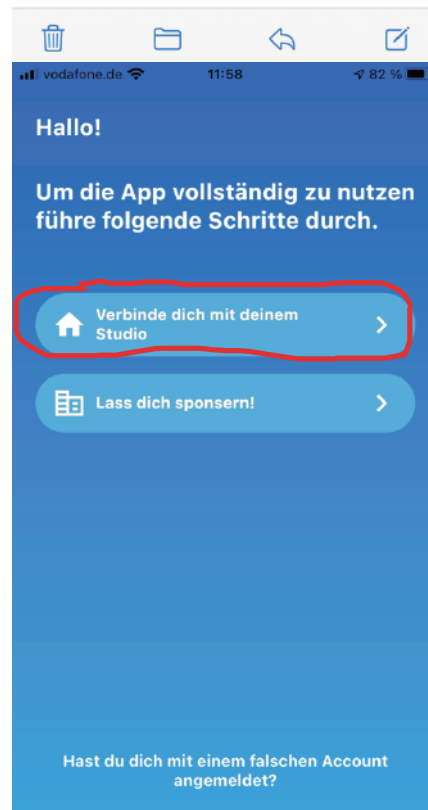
vodafone.de 11:58 82 %

Hallo!

Um die App vollständig zu nutzen führe folgende Schritte durch.

Verbinde dich mit deinem Studio

Lass dich sponsern!

Hast du dich mit einem falschen Account angemeldet?